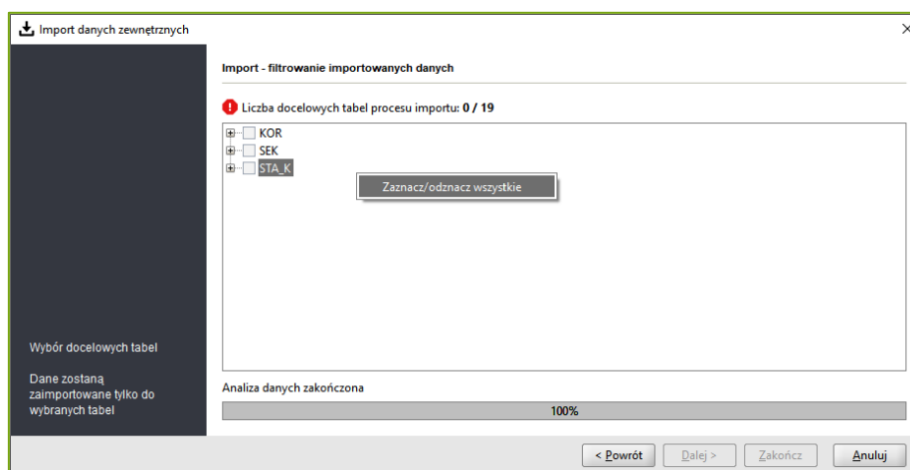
Import danych zewnętrznych

×

Import - filtrowanie importowanych danych

Liczba docelowych tabel procesu importu: 0 / 19

KOR
SEK
STA_K

Zaznacz/odznacz wszystkie

Wybór docelowych tabel

Dane zostaną zaimportowane tylko do wybranych tabel

Analiza danych zakończona

100%

< Powrót

Dalej >

Zakończ

Anuluj